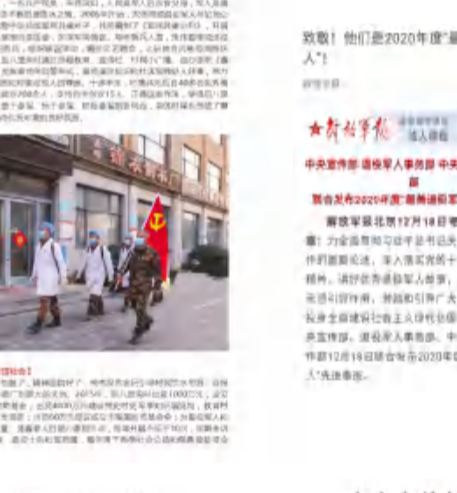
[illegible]

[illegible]

致敬！他们是2020年度“最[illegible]人”！

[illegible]

★解放军报 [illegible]

中央宣传部 退役军人事务部 中央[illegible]部

联合发布2020年度“最美退役军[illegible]”

解放军报北京12月18日电 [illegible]：为全面贯彻习近平总书记关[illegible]作的重要论述，深入落实党的十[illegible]精神，讲好新时代退役军人故事，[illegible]充分展示退役军人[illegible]，激励和引导广大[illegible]投身全面建设社会主义现代化国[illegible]共宣传部、退役军人事务部、中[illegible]作部12月18日联合发布2020年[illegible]人”先进事迹。